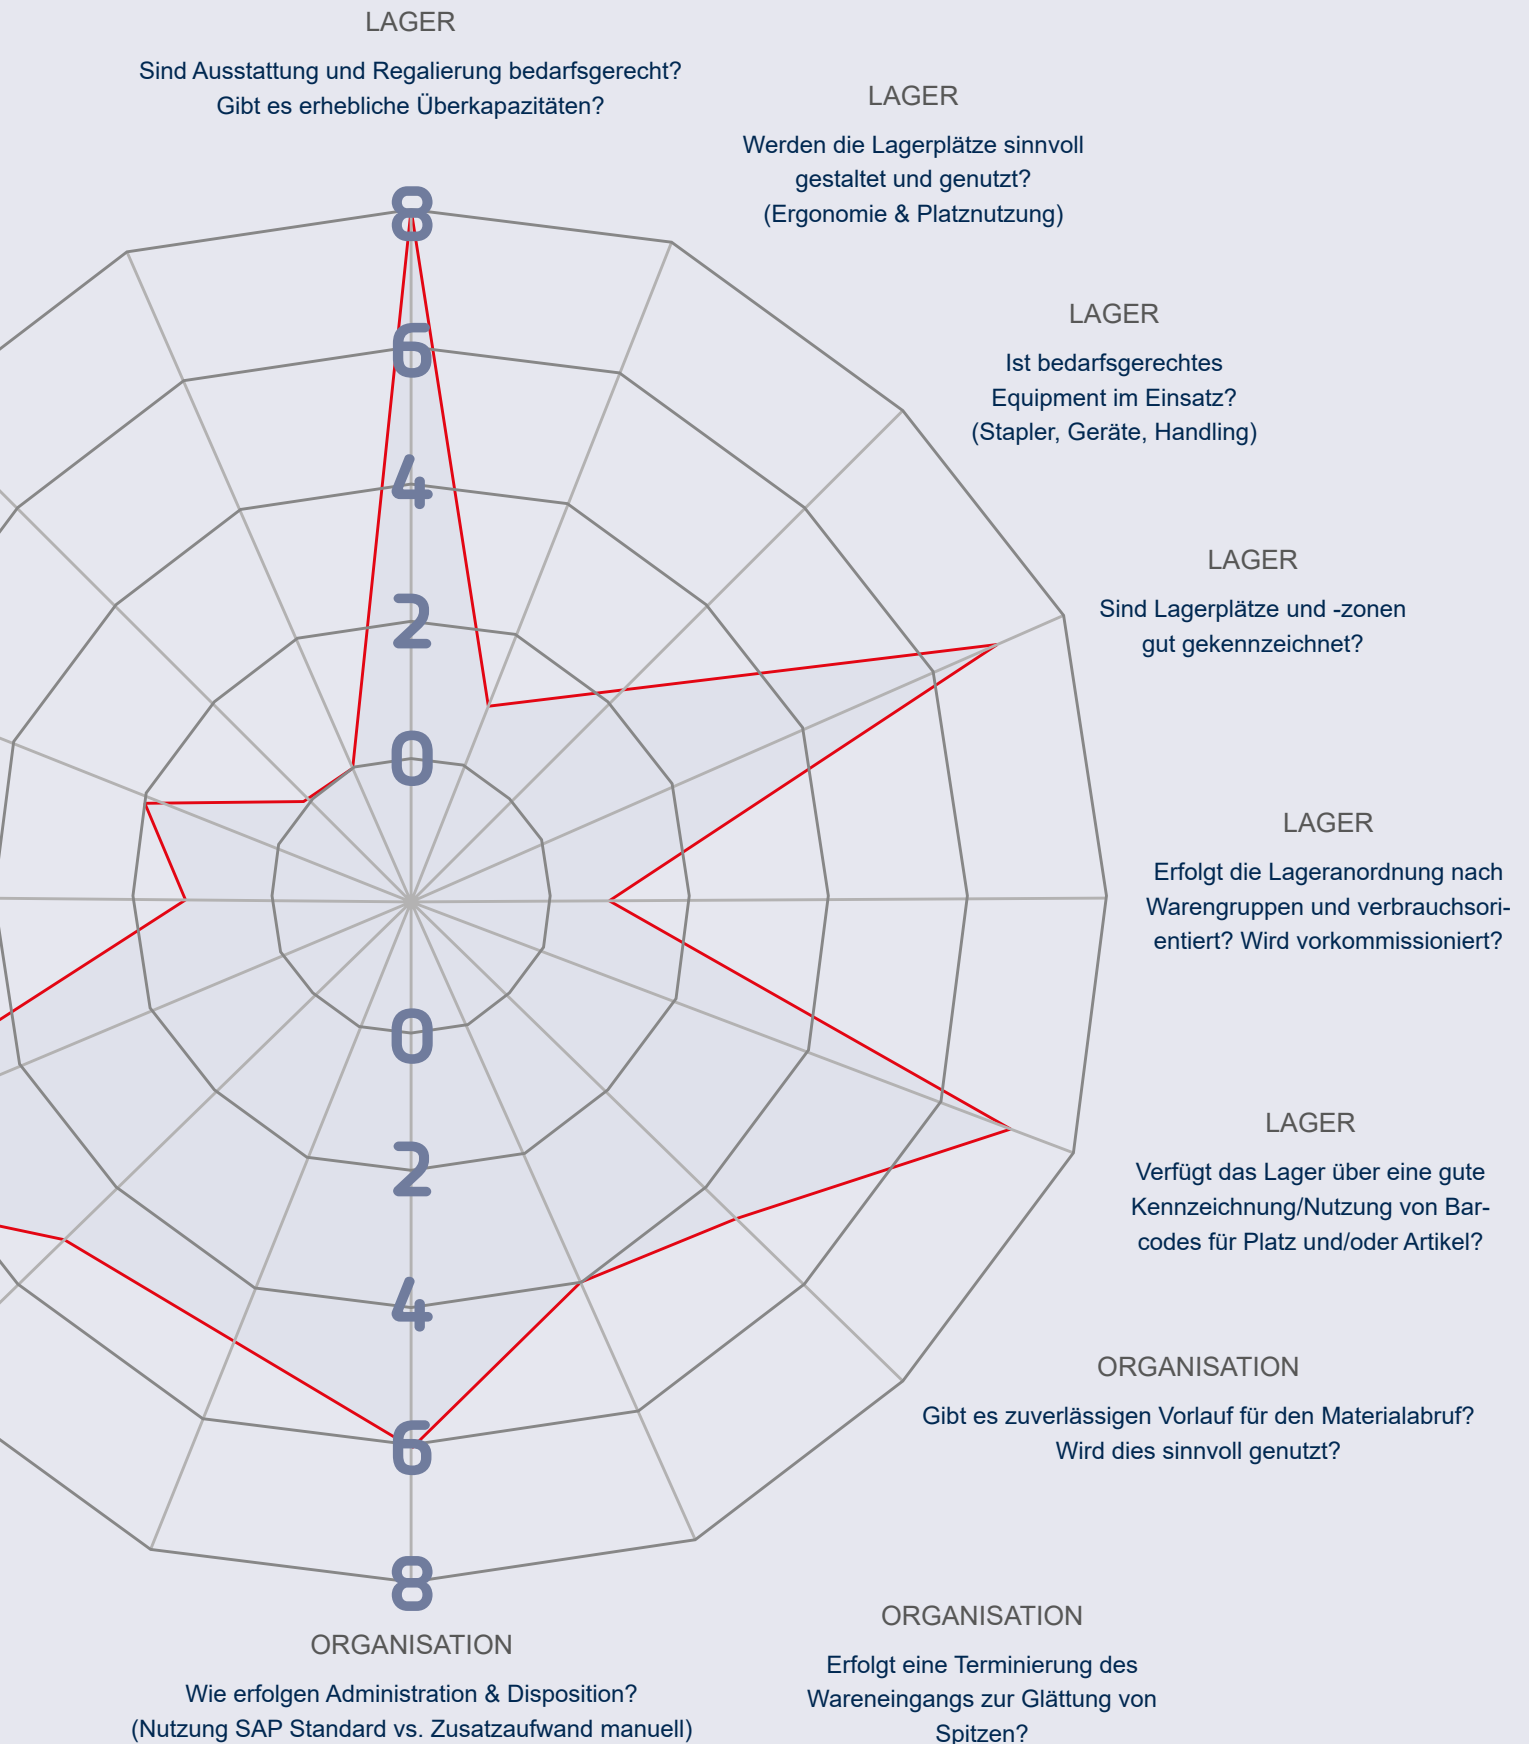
LAGER

Sind Ausstattung und Regalierung bedarfsgerecht? Gibt es erhebliche Überkapazitäten?

LAGER

Werden die Lagerplätze sinnvoll gestaltet und genutzt? (Ergonomie & Platznutzung)

LAGER

Ist bedarfsgerechtes Equipment im Einsatz? (Stapler, Geräte, Handling)

LAGER

Sind Lagerplätze und -zonen gut gekennzeichnet?

LAGER

Erfolgt die Lageranordnung nach Warengruppen und verbrauchsorientiert? Wird vorkommissioniert?

LAGER

Verfügt das Lager über eine gute Kennzeichnung/Nutzung von Barcodes für Platz und/oder Artikel?

ORGANISATION

Gibt es zuverlässigen Vorlauf für den Materialabruf? Wird dies sinnvoll genutzt?

ORGANISATION

Erfolgt eine Terminierung des Wareneingangs zur Glättung von Spitzen?

ORGANISATION

Wie erfolgen Administration & Disposition? (Nutzung SAP Standard vs. Zusatzaufwand manuell)

8
6
4
2
0
0
2
4
6
8